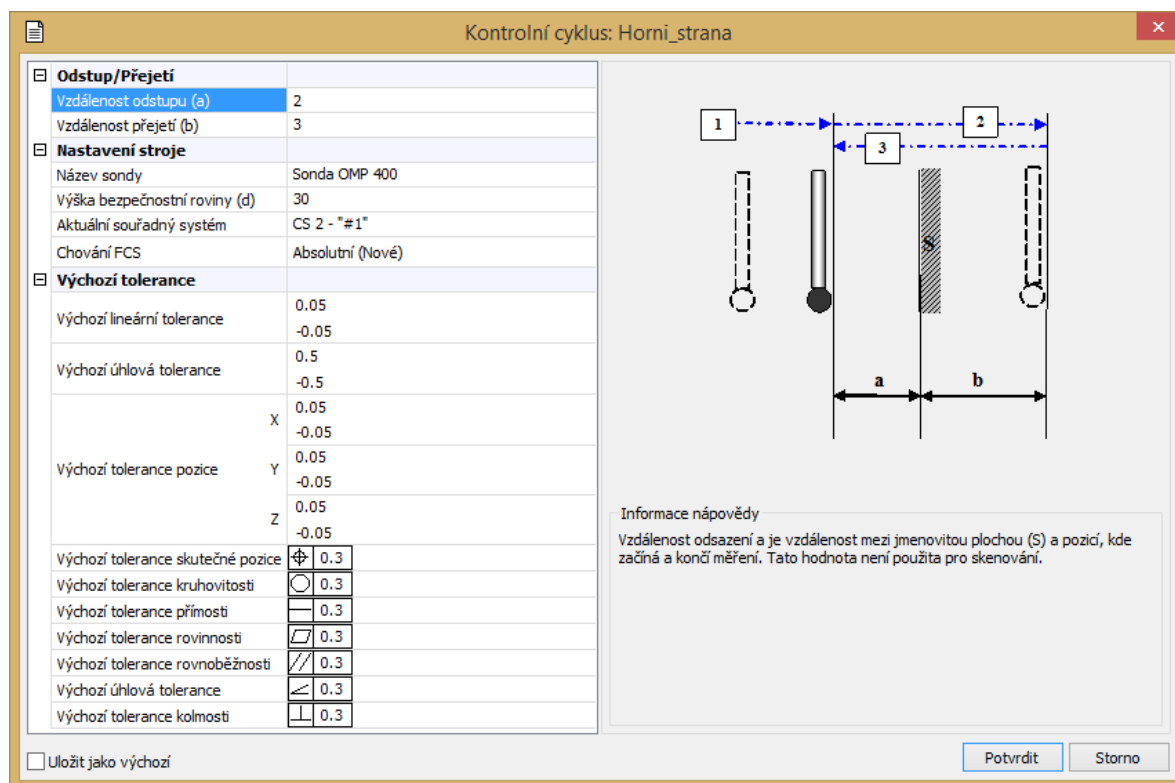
Kontrolní cyklus: Horni_strana

| | |
|---|---|
| Odstup/Přejetí | |
| Vzdálenost odstupu (a) | 2 |
| Vzdálenost přejetí (b) | 3 |
| Nastavení stroje | |
| Název sondy | Sonda OMP 400 |
| Výška bezpečnostní roviny (d) | 30 |
| Aktuální souřadný systém | CS 2 - "#1" |
| Chování FCS | Absolutní (Nové) |
| Výchozí tolerance | |
| Výchozí lineární tolerance | 0.05 -0.05 |
| Výchozí úhlová tolerance | 0.5 -0.5 |
| Výchozí tolerance pozice X | 0.05 -0.05 |
| Y | 0.05 -0.05 |
| Z | 0.05 -0.05 |
| Výchozí tolerance skutečné pozice | 0.3 |
| Výchozí tolerance kruhovitosti | 0.3 |
| Výchozí tolerance přímosti | 0.3 |
| Výchozí tolerance rovinnosti | 0.3 |
| Výchozí tolerance rovnoběžnosti | 0.3 |
| Výchozí úhlová tolerance | 0.3 |
| Výchozí tolerance kolmosti | 0.3 |

1 2 3 S a b

Informace nápovědy
Vzdálenost odsazení a je vzdálenost mezi jmenovitou plochou (S) a pozicí, kde začíná a končí měření. Tato hodnota není použita pro skenování.

Uložit jako výchozí
Potvrdit
Storno